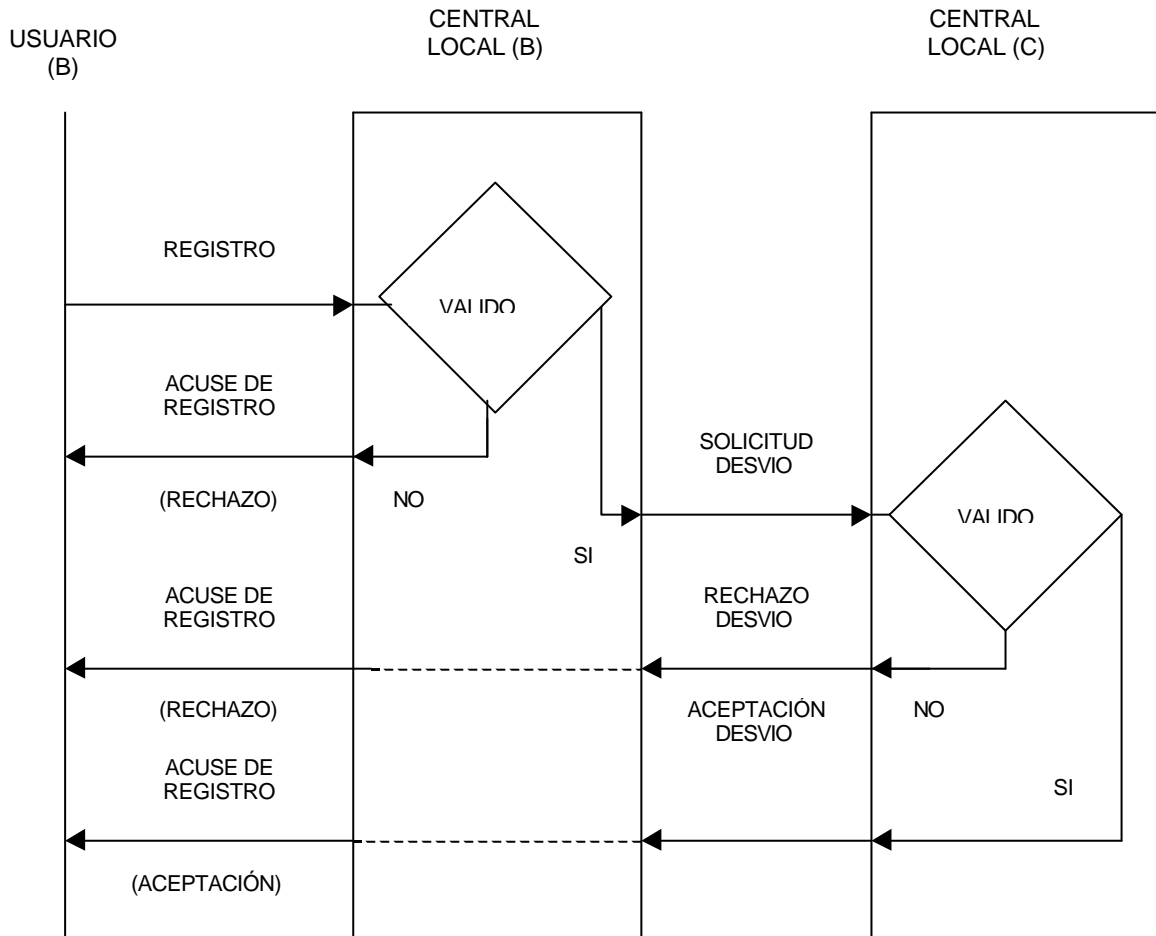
USUARIO (B)

CENTRAL LOCAL (B)

CENTRAL LOCAL (C)

REGISTRO

VALIDO

ACUSE DE REGISTRO

(RECHAZO)

NO

SOLICITUD DESVIO

VALIDO

SI

ACUSE DE REGISTRO

RECHAZO DESVIO

(RECHAZO)

ACEPTACIÓN DESVIO

NO

ACUSE DE REGISTRO

SI

(ACEPTACIÓN)